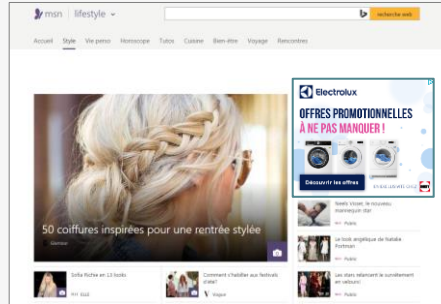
msn | lifestyle

recherche web

Accueil Style Vie perso Horoscope Tutos Cuisine Bien-être Voyage Rencontres

Electrolux

OFFRES PROMOTIONNELLES
À NE PAS MANQUER !

Découvrir les offres

50 coiffures inspirées pour une rentrée stylée

Glamour

Sofia Richie en 13 looks

Comment s'habiller aux festivals d'été

Vogue

Noémi Vicsek, le nouveau mannequin star

Public

Le look angélique de Natalie Portman

Public

Les stars relancent la surveillement en vedette!

Public